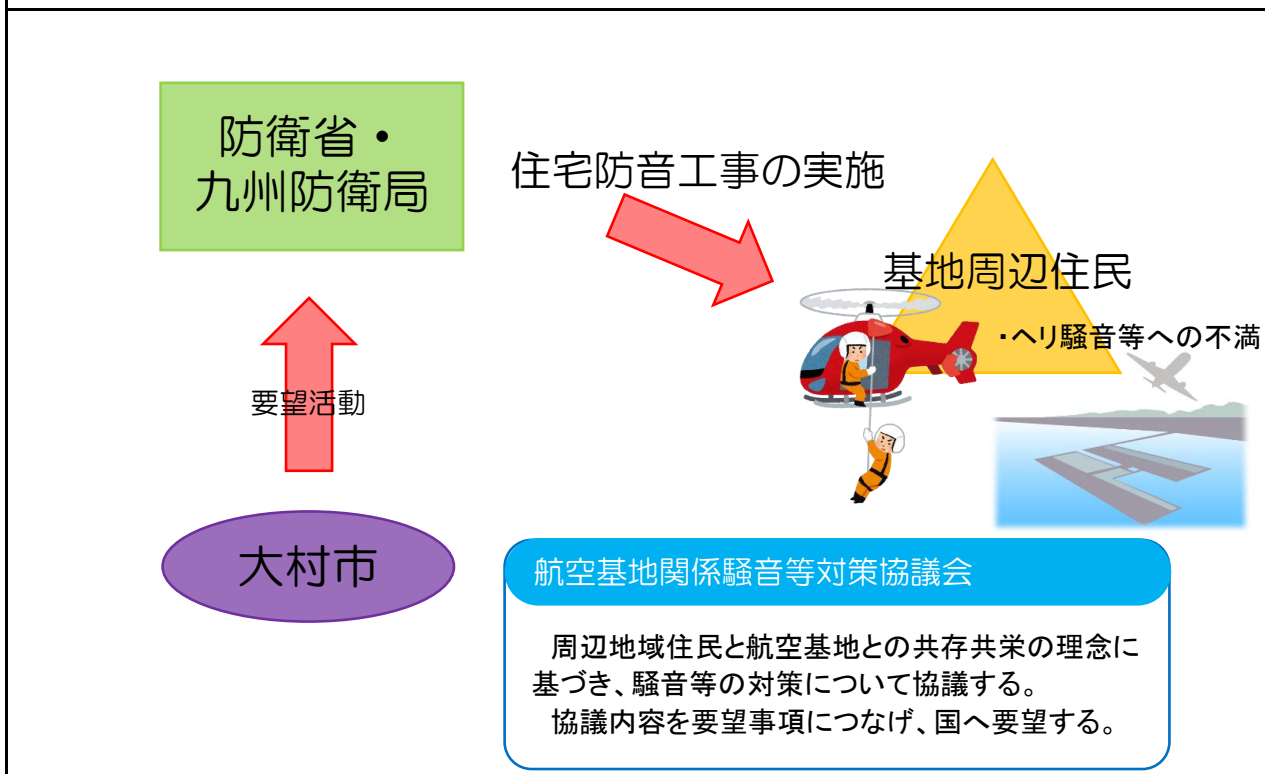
防衛省・
九州防衛局

住宅防音工事の実施

基地周辺住民

・ヘリ騒音等への不満

要望活動

大村市

航空基地関係騒音等対策協議会

周辺地域住民と航空基地との共存共栄の理念に基づき、騒音等の対策について協議する。
協議内容を要望事項につなげ、国へ要望する。